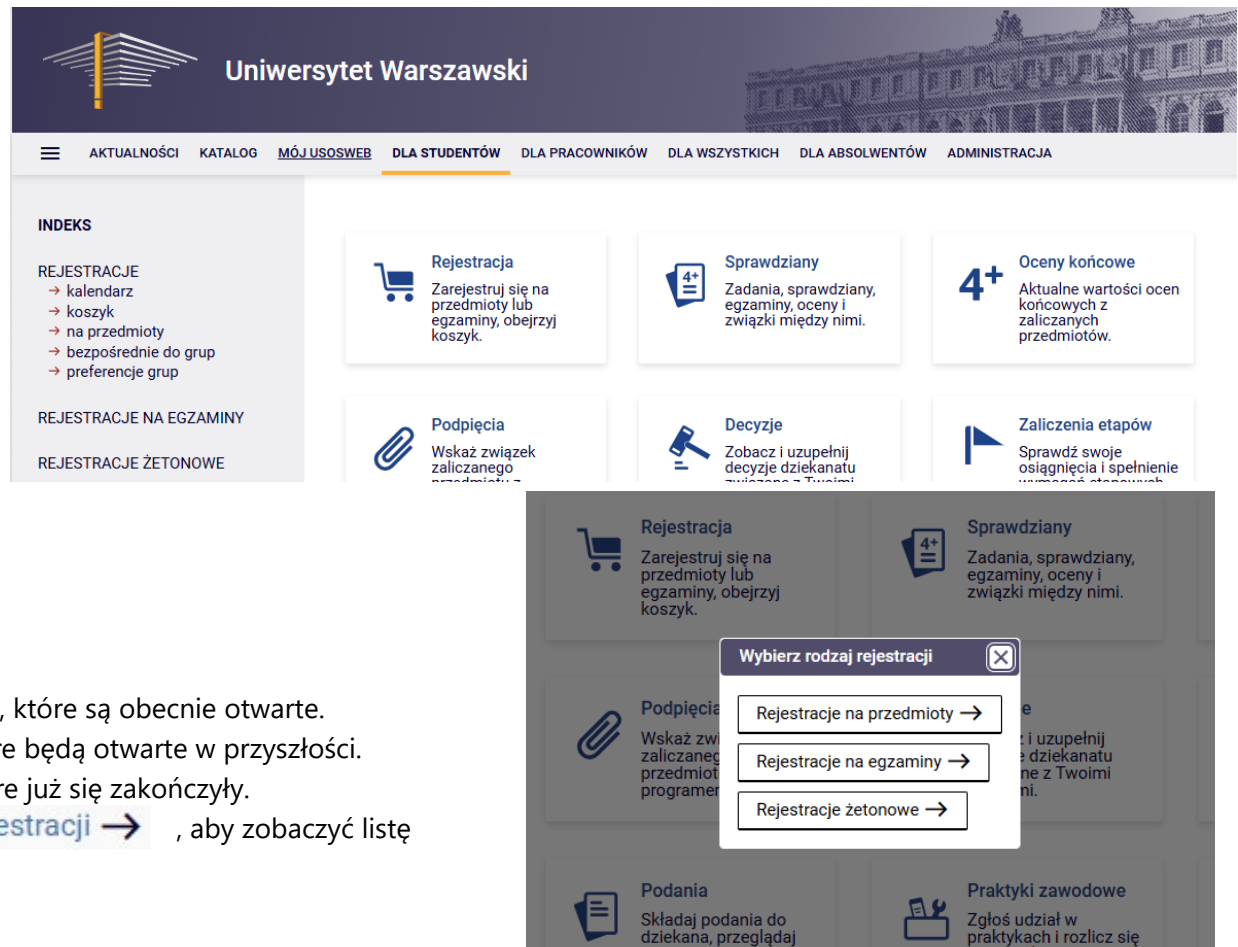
Uniwersytet Warszawski

AKTUALNOŚCI KATALOG MÓJ USOSWEB DLA STUDENTÓW DLA PRACOWNIKÓW DLA WSZYSTKICH DLA ABSOLWENTÓW ADMINISTRACJA

INDEKS

REJESTRACJE
→ kalendarz
→ koszyk
→ na przedmioty
→ bezpośrednie do grup
→ preferencje grup

REJESTRACJE NA EGZAMINY

REJESTRACJE ŻETONOWE

Rejestracja
Zarejestruj się na przedmioty lub egzaminy, obejrzyj koszyk.

Sprawdziany
Zadania, sprawdziany, egzaminy, oceny i związki między nimi.

Oceny końcowe
Aktualne wartości ocen końcowych z zaliczanych przedmiotów.

Podpięcia
Wskaż związek zaliczanego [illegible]

Decyzje
Zobacz i uzupełnij decyzje dziekanatu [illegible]

Zaliczenia etapów
Sprawdź swoje osiągnięcia i spełnienie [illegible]

, które są obecnie otwarte.
re będą otwarte w przyszłości.
re już się zakończyły.
estracji → , aby zobaczyć listę

Rejestracja
Zarejestruj się na przedmioty lub egzaminy, obejrzyj koszyk.

Sprawdziany
Zadania, sprawdziany, egzaminy, oceny i związki między nimi.

Wybierz rodzaj rejestracji

Rejestracje na przedmioty →
Rejestracje na egzaminy →
Rejestracje żetonowe →

Podpięcia
Wskaż zwi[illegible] zaliczaneg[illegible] przedmiot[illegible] programe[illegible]

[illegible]e
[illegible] i uzupełnij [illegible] dziekanatu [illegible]ne z Twoimi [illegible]mi.

Podania
Składaj podania do dziekana, przeglądaj

Praktyki zawodowe
Zgłoś udział w praktykach i rozlicz się